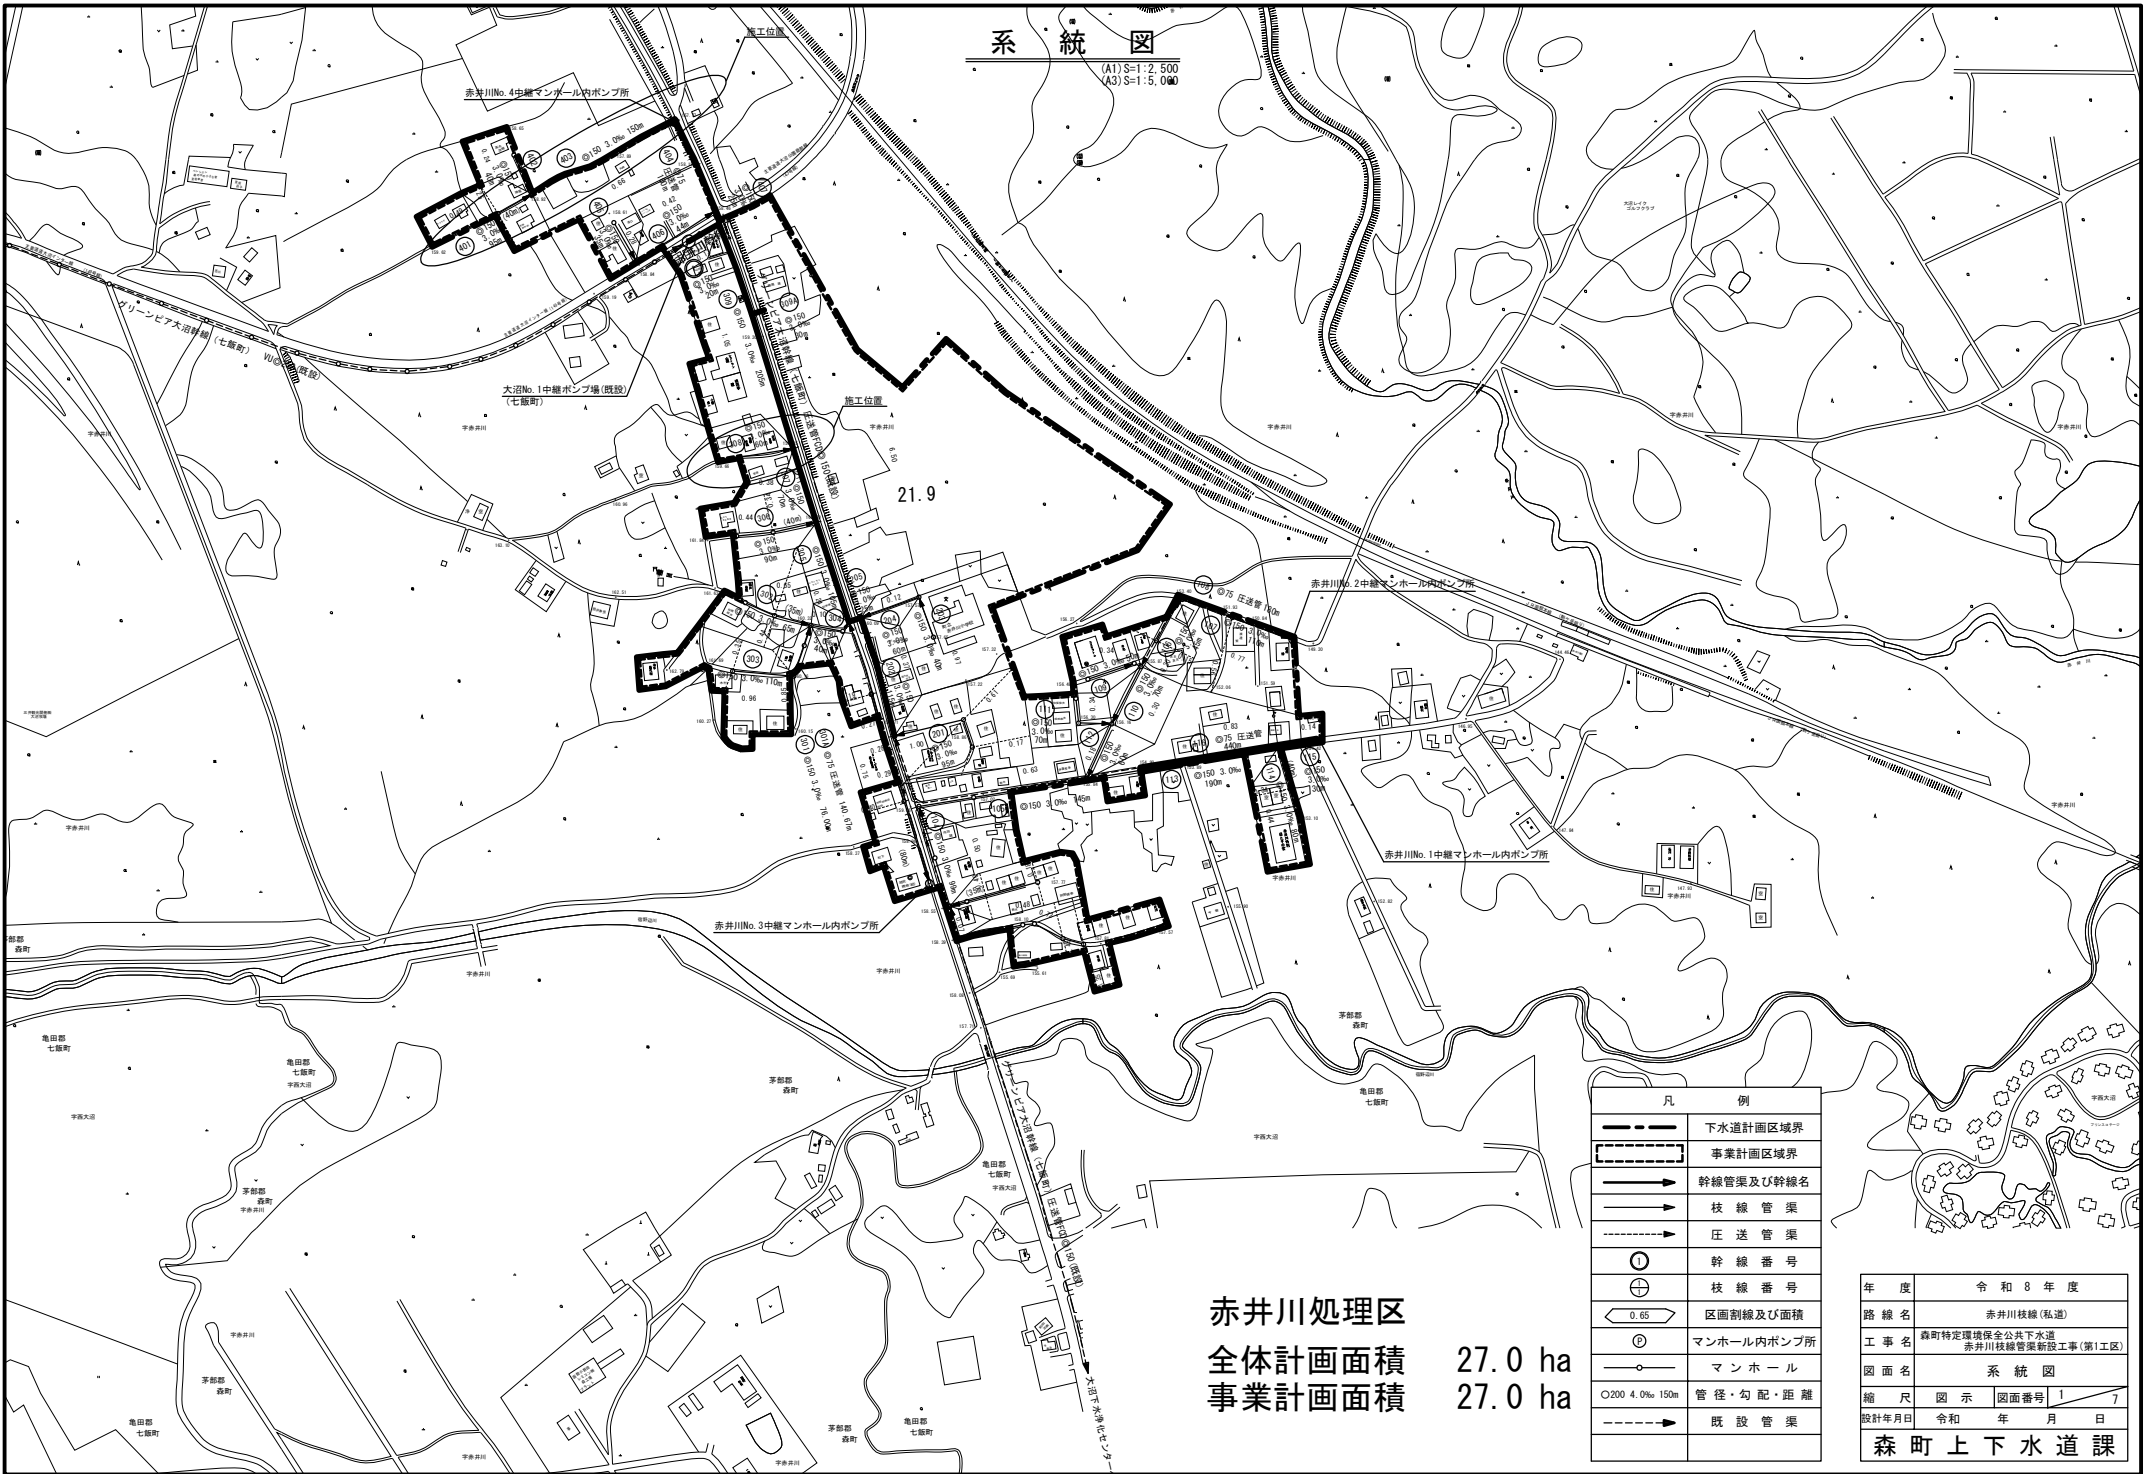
系 統 図
(A1) S=1:2,500
(A3) S=1:5,000

施工位置
赤井川No.4中継マンホール内ポンプ所
グリーンピア大沼幹線(七飯町)
VU(既設)
大沼No.1中継ポンプ場(既設)
(七飯町)
施工位置
21.9
赤井川No.2中継マンホール内ポンプ所
赤井川No.1中継マンホール内ポンプ所
赤井川No.3中継マンホール内ポンプ所
グリーンピア大沼幹線(七飯町)
大沼下水浄化センター

字赤井川
茅部郡
森町
亀田郡
七飯町
字西大沼

赤井川処理区
全体計画面積 27.0 ha
事業計画面積 27.0 ha

| 凡 | 例 |
|---|---|
| | 下水道計画区域界 |
| | 事業計画区域界 |
| | 幹線管渠及び幹線名 |
| | 枝 線 管 渠 |
| | 圧 送 管 渠 |
| ① | 幹 線 番 号 |
| | 枝 線 番 号 |
| 0.65 | 区画割線及び面積 |
| Ⓟ | マンホール内ポンプ所 |
| | マ ン ホ ー ル |
| ○200 4.0‰ 150m | 管 径・勾 配・距 離 |
| | 既 設 管 渠 |

| 年 度 | 令 和 8 年 度 | | |
|---|---|---|---|
| 路 線 名 | 赤井川枝線(私道) | | |
| 工 事 名 | 森町特定環境保全公共下水道 赤井川枝線管渠新設工事(第1工区) | | |
| 図 面 名 | 系 統 図 | | |
| 縮 尺 | 図 示 | 図面番号 | 1 / 7 |
| 設計年月日 | 令和 年 月 日 | | |

森 町 上 下 水 道 課